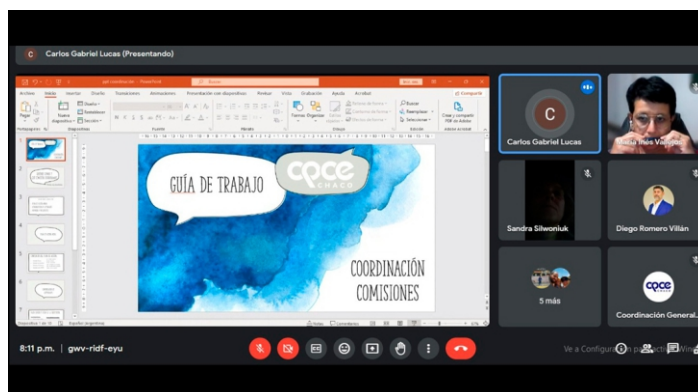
C Carlos Gabriel Lucas (Presentando)

Archivo Inicio Insertar Diseño Transiciones Animaciones Presentación con diapositivas Revisar Vista Grabación Ayuda Acrobat

Compartir

Pegar Nueva diapositiva Diseño Restablecer Sección

Portapapeles Diapositivas Fuente Párrafo Dibujo Edición Adobe Acrobat

Formas Organizar Estilos rápidos

Buscar Reemplazar Seleccionar

Crear y compartir PDF de Adobe

GUÍA DE TRABAJO

cpce CHACO

COORDINACIÓN COMISIONES

Carlos Gabriel Lucas

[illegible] Inés Vargas

Sandra Silwoniuk

Diego Romero Villán

5 más

cpce CHACO

Coordinación General...

8:11 p.m. | gwv-ridf-eyu

Ve a Configuración para activar Windows.